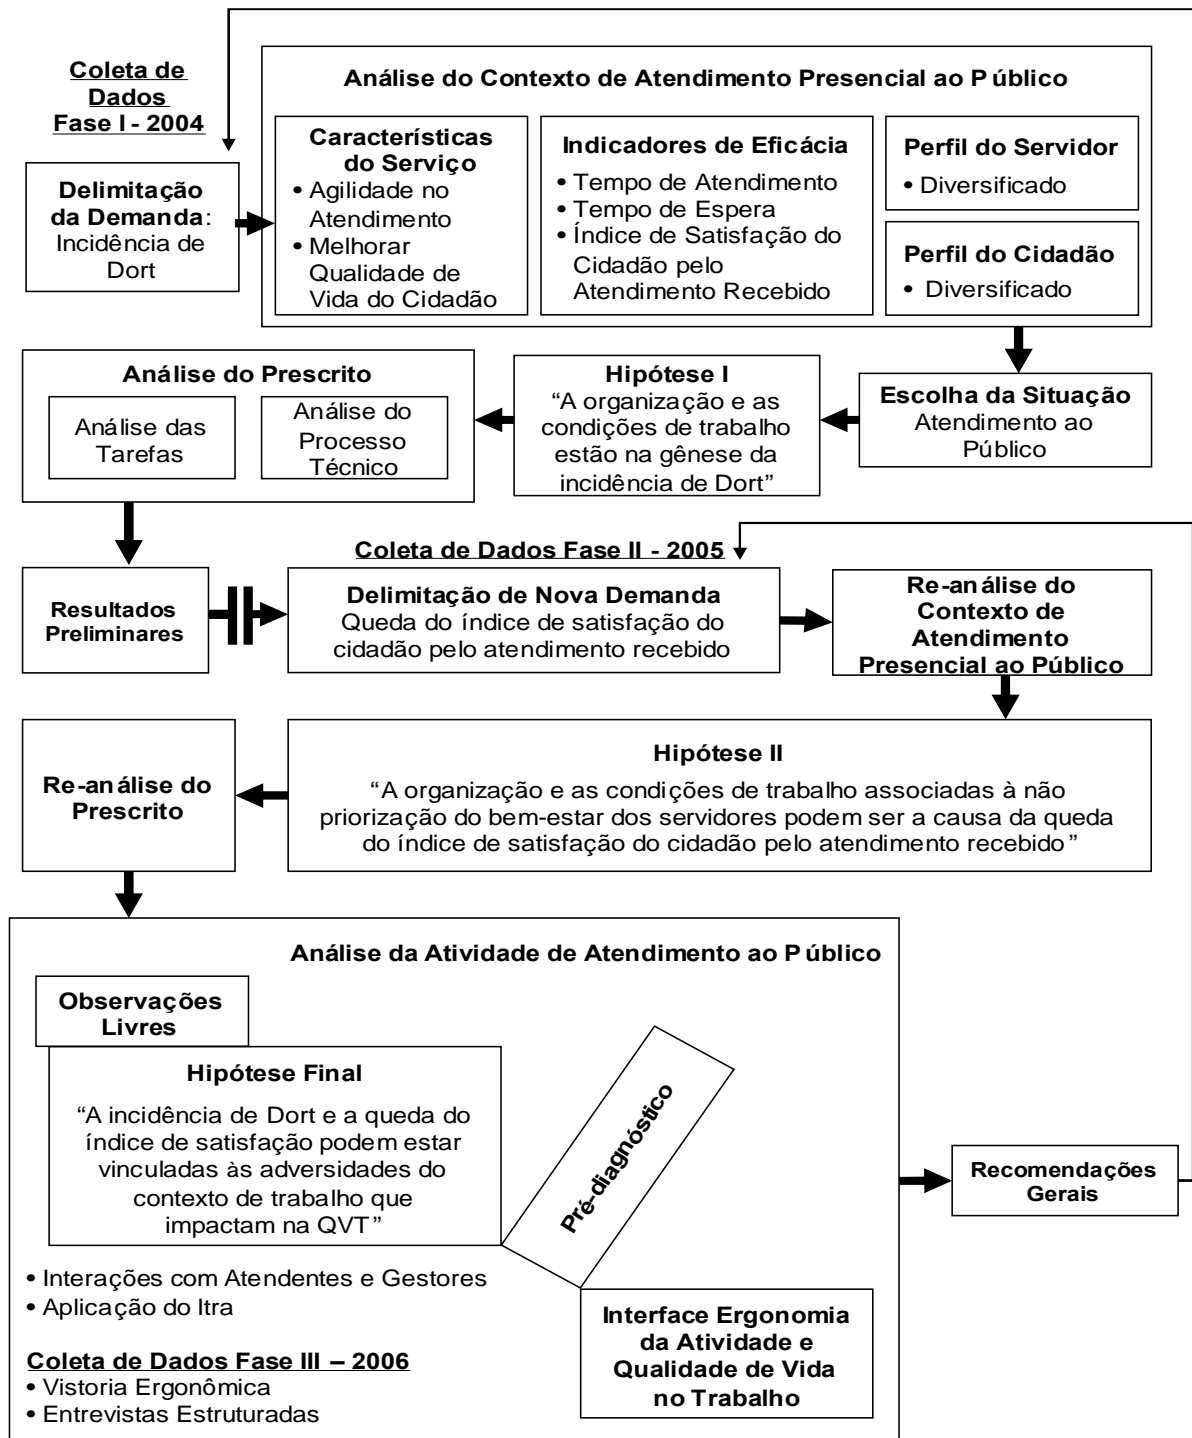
Coleta de Dados Fase I - 2004

Análise do Contexto de Atendimento Presencial ao P úblico

Delimitação da Demanda: Incidência de Dort

Características do Serviço
• Agilidade no Atendimento
• Melhorar Qualidade de Vida do Cidadão

Indicadores de Eficácia
• Tempo de Atendimento
• Tempo de Espera
• Índice de Satisfação do Cidadão pelo Atendimento Recebido

Perfil do Servidor
• Diversificado

Perfil do Cidadão
• Diversificado

Análise do Prescrito
Análise das Tarefas
Análise do Processo Técnico

Hipótese I
"A organização e as condições de trabalho estão na gênese da incidência de Dort"

Escolha da Situação
Atendimento ao Público

Coleta de Dados Fase II - 2005

Resultados Preliminares

Delimitação de Nova Demanda
Queda do índice de satisfação do cidadão pelo atendimento recebido

Re-análise do Contexto de Atendimento Presencial ao Público

Re-análise do Prescrito

Hipótese II
"A organização e as condições de trabalho associadas à não priorização do bem-estar dos servidores podem ser a causa da queda do índice de satisfação do cidadão pelo atendimento recebido"

Análise da Atividade de Atendimento ao P úblico

Observações Livres

Hipótese Final
"A incidência de Dort e a queda do índice de satisfação podem estar vinculadas às adversidades do contexto de trabalho que impactam na QVT"

Pré-diagnóstico

Recomendações Gerais

• Interações com Atendentes e Gestores
• Aplicação do Itra

Coleta de Dados Fase III – 2006
• Vistoria Ergonômica
• Entrevistas Estruturadas

Interface Ergonomia da Atividade e Qualidade de Vida no Trabalho